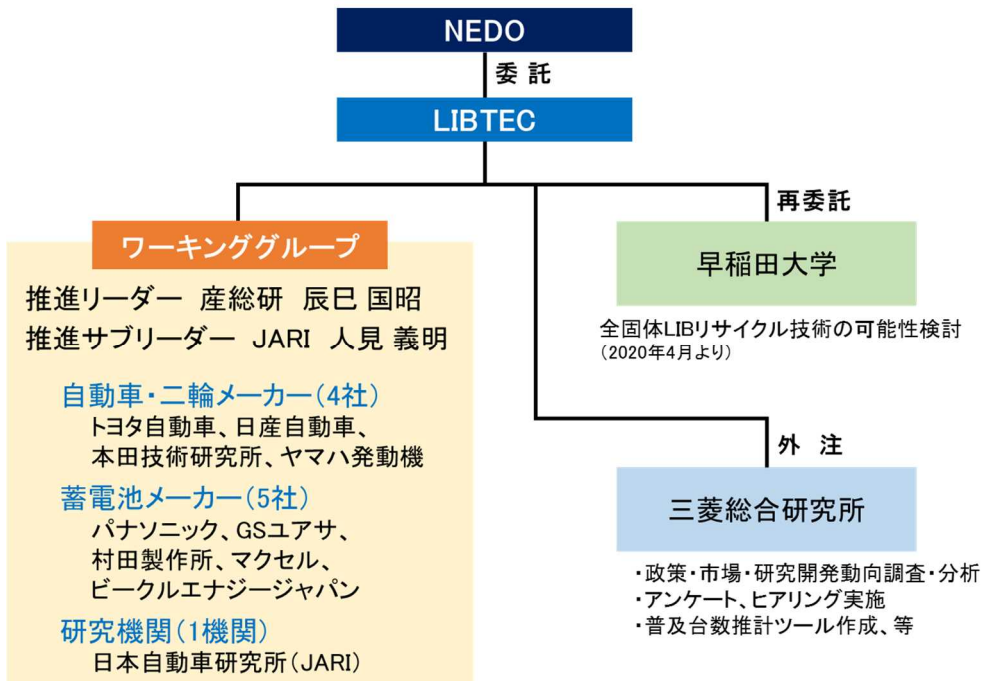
NEDO

委託

LIBTEC

再委託

ワーキンググループ

推進リーダー　産総研　辰巳 国昭
推進サブリーダー　JARI　人見 義明

自動車・二輪メーカー（4社）
トヨタ自動車、日産自動車、本田技術研究所、ヤマハ発動機

蓄電池メーカー（5社）
パナソニック、GSユアサ、村田製作所、マクセル、ビークルエナジージャパン

研究機関（1機関）
日本自動車研究所（JARI）

早稲田大学

全固体LIBリサイクル技術の可能性検討
（2020年4月より）

外注

三菱総合研究所

・政策・市場・研究開発動向調査・分析
・アンケート、ヒアリング実施
・普及台数推計ツール作成、等